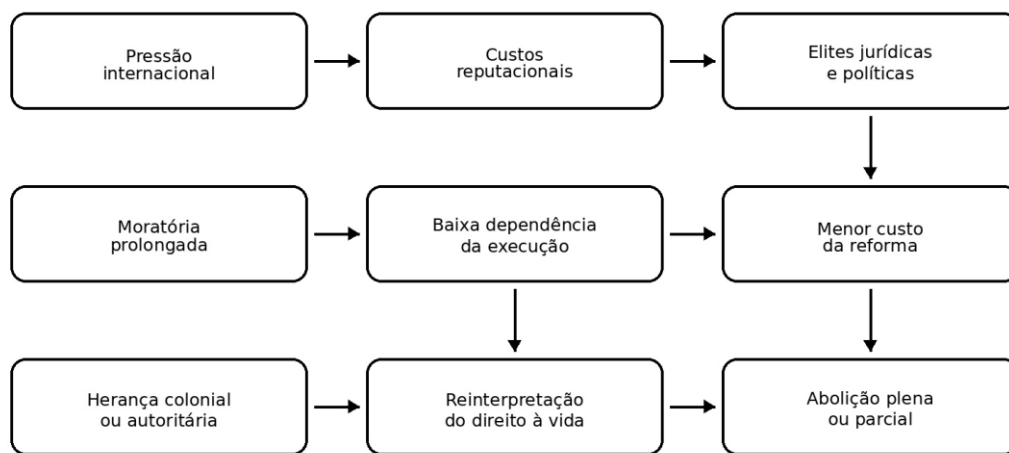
Pressão internacional

Custos reputacionais

Elites jurídicas e políticas

Moratória prolongada

Baixa dependência da execução

Menor custo da reforma

Herança colonial ou autoritária

Reinterpretação do direito à vida

Abolição plena ou parcial